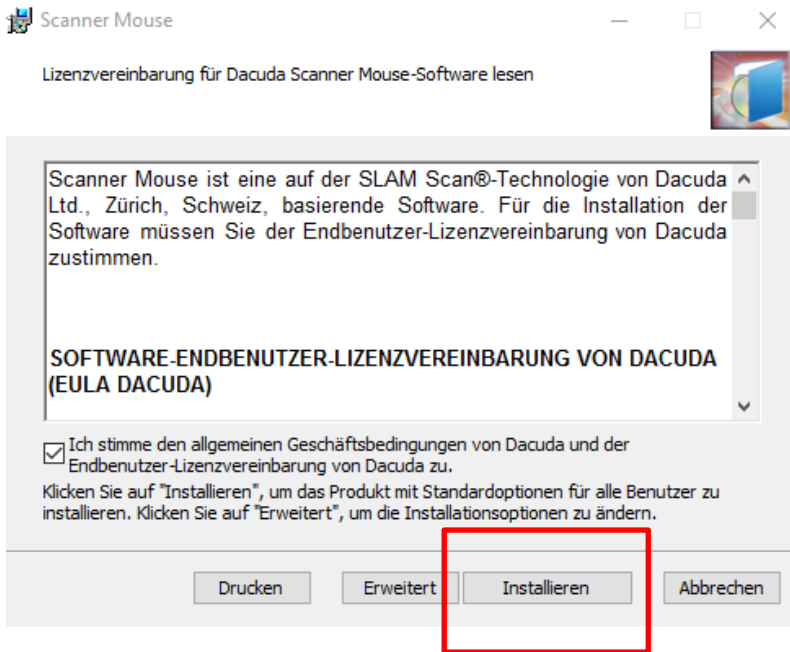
Scanner Mouse

Lizenzvereinbarung für Dacuda Scanner Mouse-Software lesen

Scanner Mouse ist eine auf der SLAM Scan®-Technologie von Dacuda Ltd., Zürich, Schweiz, basierende Software. Für die Installation der Software müssen Sie der Endbenutzer-Lizenzvereinbarung von Dacuda zustimmen.

SOFTWARE-ENDBENUTZER-LIZENZVEREINBARUNG VON DACUDA (EULA DACUDA)

Ich stimme den allgemeinen Geschäftsbedingungen von Dacuda und der Endbenutzer-Lizenzvereinbarung von Dacuda zu.

Klicken Sie auf "Installieren", um das Produkt mit Standardoptionen für alle Benutzer zu installieren. Klicken Sie auf "Erweitert", um die Installationsoptionen zu ändern.

Drucken | Erweitert | Installieren | Abbrechen